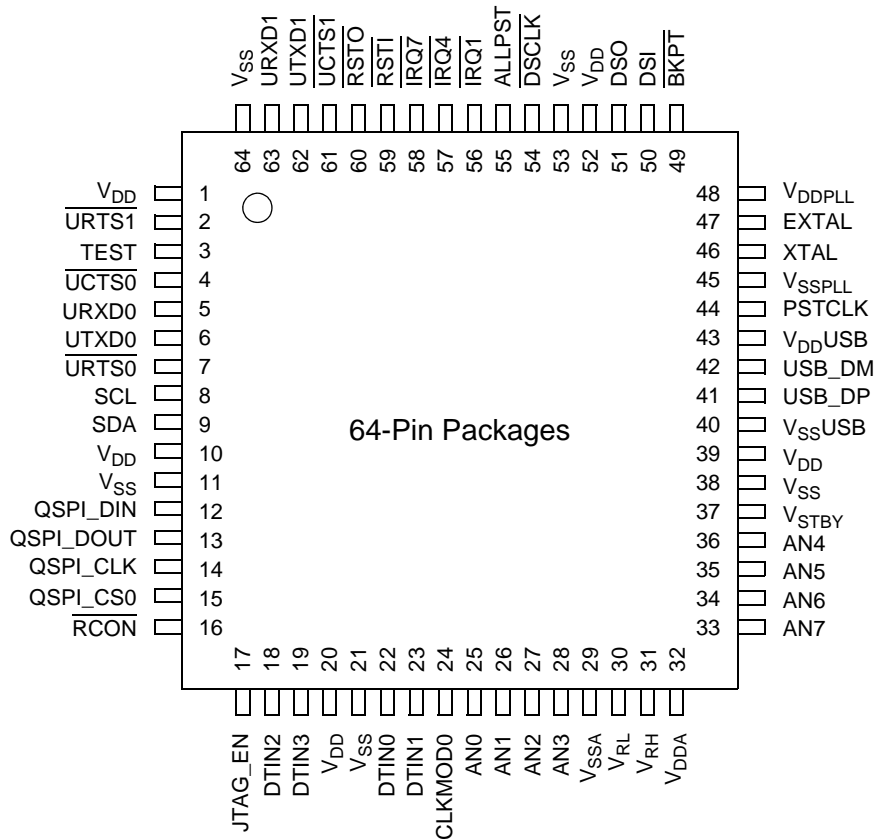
$V_{SS}$ URXD1 UTXD1 $\overline{UCTS1}$ $\overline{RSTO}$ $\overline{RSTI}$ $\overline{IRQ7}$ $\overline{IRQ4}$ $\overline{IRQ1}$ ALLPST $\overline{DSCLK}$ $V_{SS}$ $V_{DD}$ DSO DSI $\overline{BKPT}$

64 63 62 61 60 59 58 57 56 55 54 53 52 51 50 49

$V_{DD}$ 1
$\overline{URTS1}$ 2
TEST 3
$\overline{UCTS0}$ 4
URXD0 5
UTXD0 6
$\overline{URTS0}$ 7
SCL 8
SDA 9
$V_{DD}$ 10
$V_{SS}$ 11
QSPI_DIN 12
QSPI_DOUT 13
QSPI_CLK 14
QSPI_CS0 15
$\overline{RCON}$ 16

64-Pin Packages

48 $V_{DDPLL}$
47 EXTAL
46 XTAL
45 $V_{SSPLL}$
44 PSTCLK
43 $V_{DD}USB$
42 USB_DM
41 USB_DP
40 $V_{SS}USB$
39 $V_{DD}$
38 $V_{SS}$
37 $V_{STBY}$
36 AN4
35 AN5
34 AN6
33 AN7

17 18 19 20 21 22 23 24 25 26 27 28 29 30 31 32

JTAG_EN DTIN2 DTIN3 $V_{DD}$ $V_{SS}$ DTIN0 DTIN1 CLKMOD0 AN0 AN1 AN2 AN3 $V_{SSA}$ $V_{RL}$ $V_{RH}$ $V_{DDA}$